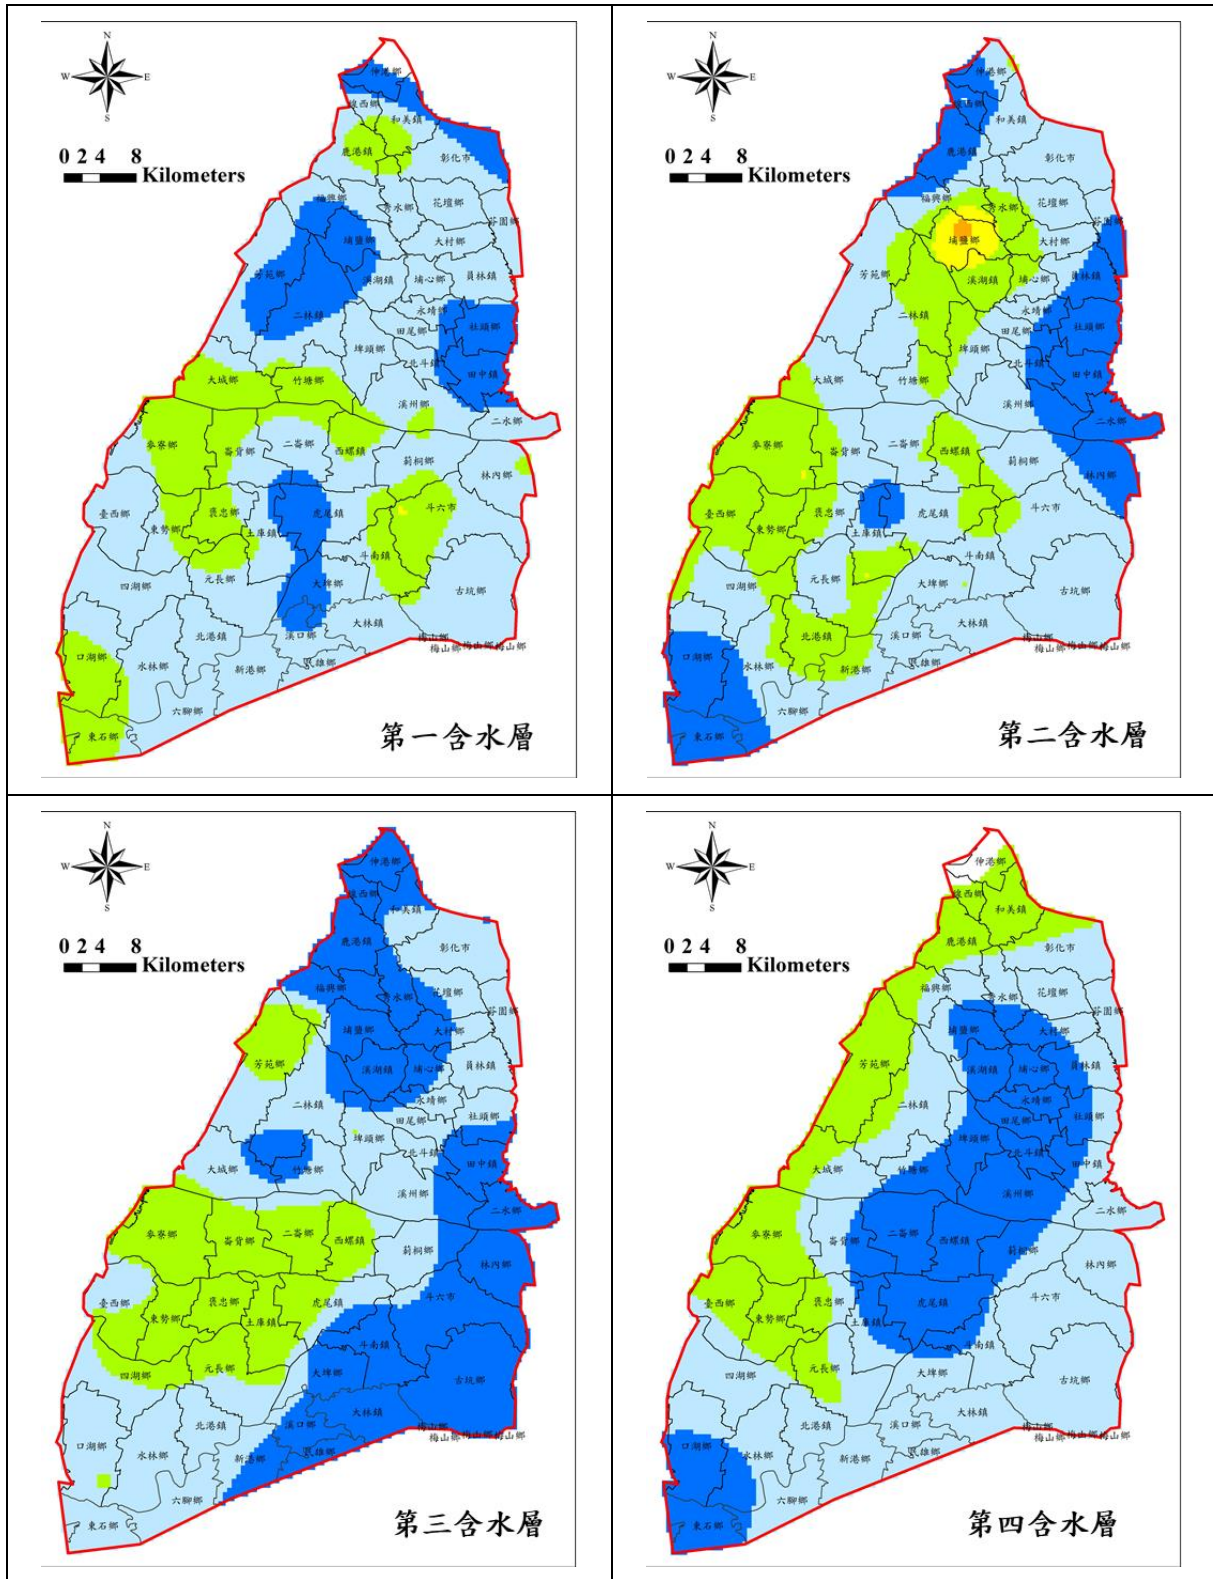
N
W E
S
0 2 4 8
Kilometers
伸港鄉
線西鄉
和美鄉
鹿港鎮
彰化市
福興鄉
秀水鄉
花壇鄉
芬園鄉
埔鹽鄉
大村鄉
芳苑鄉
溪湖鎮
埔心鄉
員林鎮
永靖鄉
二林鎮
田尾鄉
社頭鄉
埤頭鄉
北斗鎮
田中鎮
大城鄉
竹塘鄉
溪州鄉
二水鄉
麥寮鄉
二崙鄉
崙背鄉
西螺鎮
莿桐鄉
林內鄉
臺西鄉
褒忠鄉
虎尾鎮
斗六市
東勢鄉
土庫鎮
斗南鎮
四湖鄉
元長鄉
大埤鄉
古坑鄉
北港鎮
大林鎮
口湖鄉
水林鄉
溪口鄉
梅山鄉
新港鄉
民雄鄉
六腳鄉
東石鄉
第一含水層

N
W E
S
0 2 4 8
Kilometers
第二含水層

N
W E
S
0 2 4 8
Kilometers
第三含水層

N
W E
S
0 2 4 8
Kilometers
第四含水層